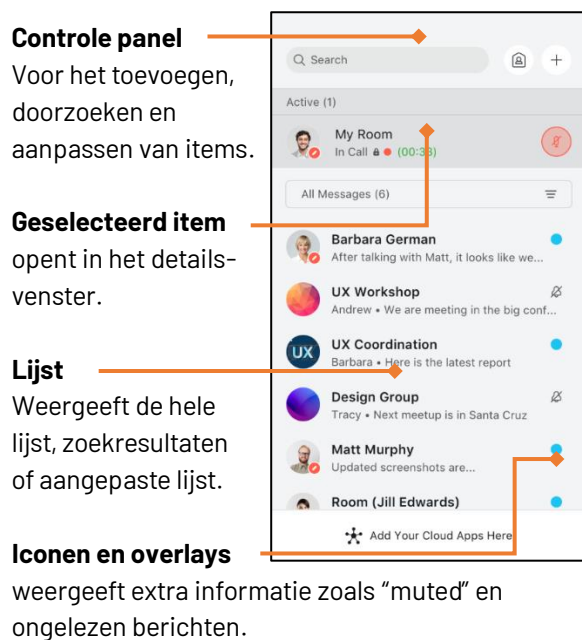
Controle panel
Voor het toevoegen, doorzoeken en aanpassen van items.

Geselecteerd item
opent in het detailsvenster.

Lijst
Weergeeft de hele lijst, zoekresultaten of aangepaste lijst.

Iconen en overlays
weergeeft extra informatie zoals "muted" en ongelezen berichten.

Search

Active (1)

My Room
In Call (00:33)

All Messages (6)

Barbara German
After talking with Matt, it looks like we...

UX Workshop
Andrew • We are meeting in the big conf...

UX
UX Coordination
Barbara • Here is the latest report

Design Group
Tracy • Next meetup is in Santa Cruz

Matt Murphy
Updated screenshots are...

Room (Jill Edwards)

Add Your Cloud Apps Here